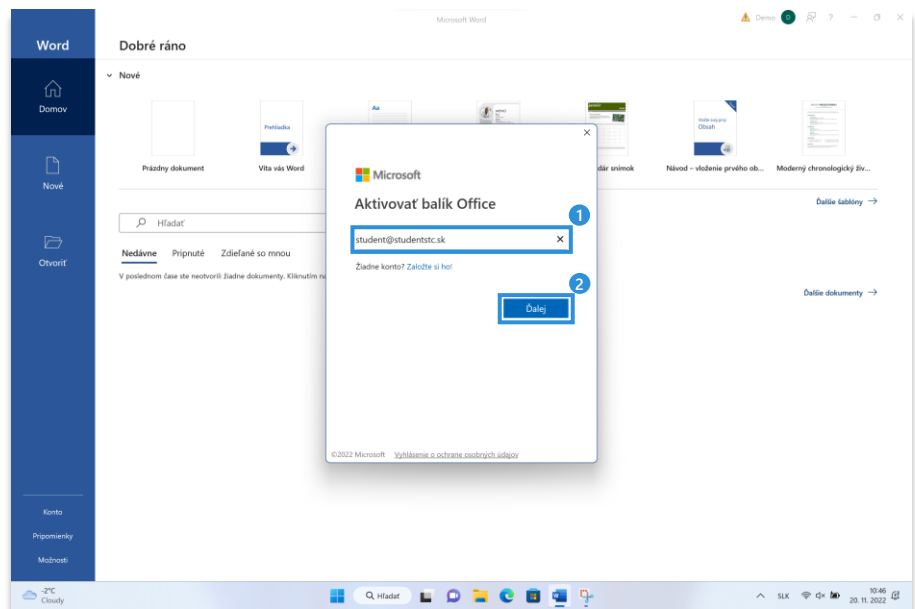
Microsoft Word

Demo

Word

Domov

Nové

Otvoriť

Konto

Pripomienky

Možnosti

Dobré ráno

Nové

Prázdny dokument

Prehliadka

Vita vás Word

dár snímok

Návod – vloženie prvého ob...

Moderný chronologický živ...

Ďalšie šablóny →

Hľadať

Nedávne Pripnuté Zdieľané so mnou

V poslednom čase ste neotvorili žiadne dokumenty. Kliknutím na

Ďalšie dokumenty →

Microsoft

Aktivovať balík Office

1

student@studentstc.sk

Žiadne konto? Založte si ho!

2

Ďalej

©2022 Microsoft Vyhlásenie o ochrane osobných údajov

-2°C Cloudy

Hľadať

SLK

10:46 20. 11. 2022